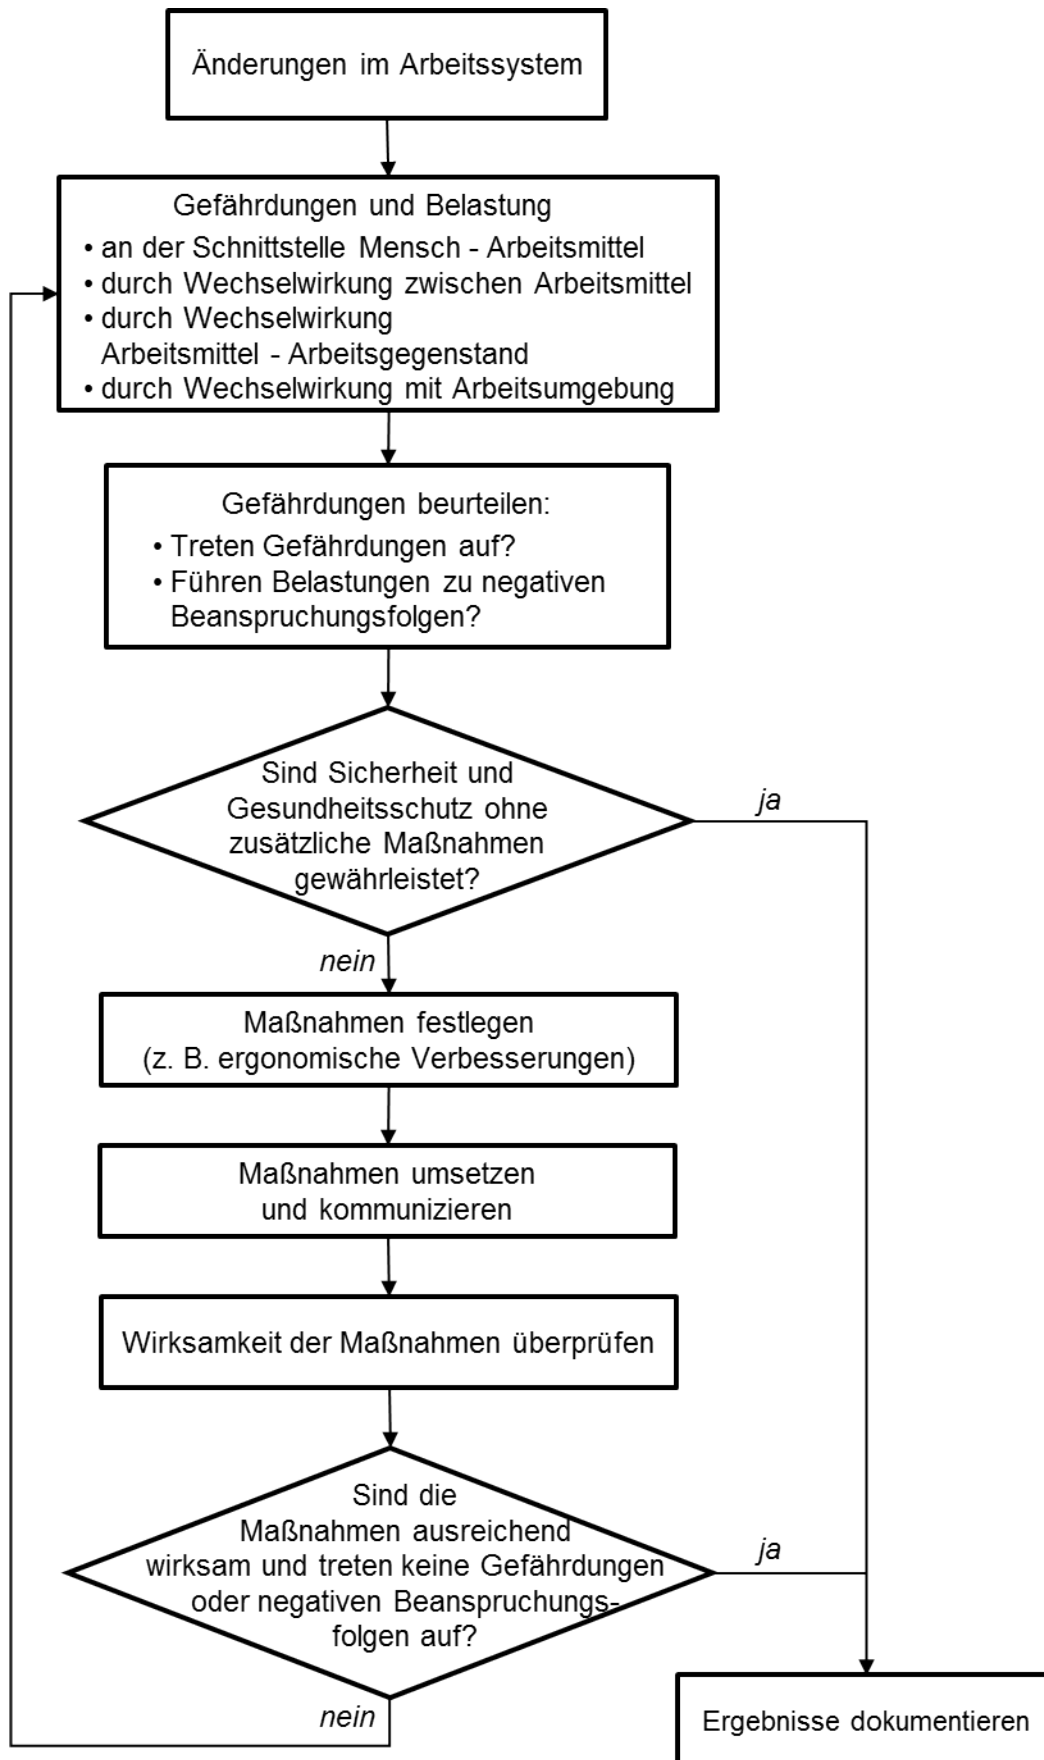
Änderungen im Arbeitssystem

Gefährdungen und Belastung
• an der Schnittstelle Mensch - Arbeitsmittel
• durch Wechselwirkung zwischen Arbeitsmittel
• durch Wechselwirkung Arbeitsmittel - Arbeitsgegenstand
• durch Wechselwirkung mit Arbeitsumgebung

Gefährdungen beurteilen:
• Treten Gefährdungen auf?
• Führen Belastungen zu negativen Beanspruchungsfolgen?

Sind Sicherheit und Gesundheitsschutz ohne zusätzliche Maßnahmen gewährleistet?

ja

nein

Maßnahmen festlegen
(z. B. ergonomische Verbesserungen)

Maßnahmen umsetzen und kommunizieren

Wirksamkeit der Maßnahmen überprüfen

Sind die Maßnahmen ausreichend wirksam und treten keine Gefährdungen oder negativen Beanspruchungsfolgen auf?

ja

nein

Ergebnisse dokumentieren